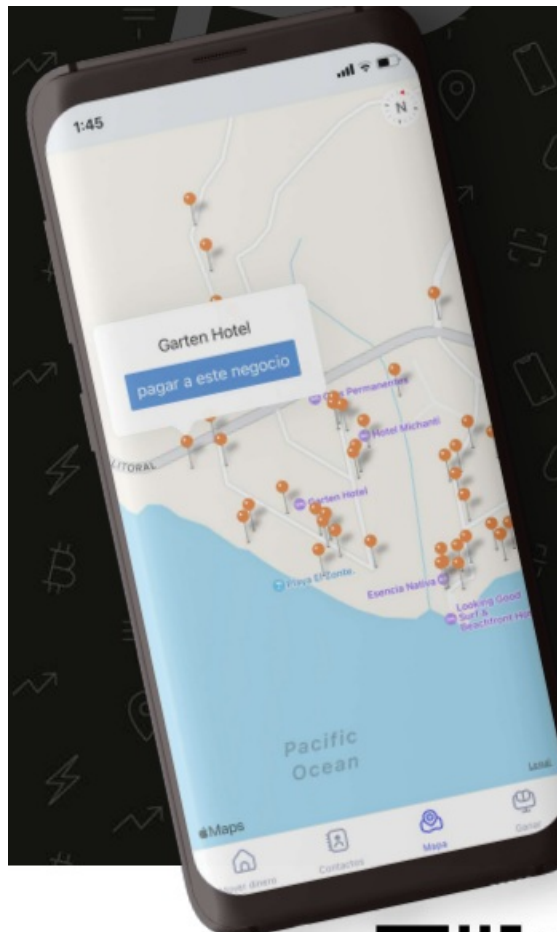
1:45

N

Garten Hotel

pagar a este negocio

Permanentes

Hotel Michanti

LITORAL

Garten Hotel

Playa El Zonte

Esencia Nativa

Looking Good Surf & Beachfront Ho

Pacific Ocean

Legal

Maps

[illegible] dinero

Contactos

Mapa

Ganar